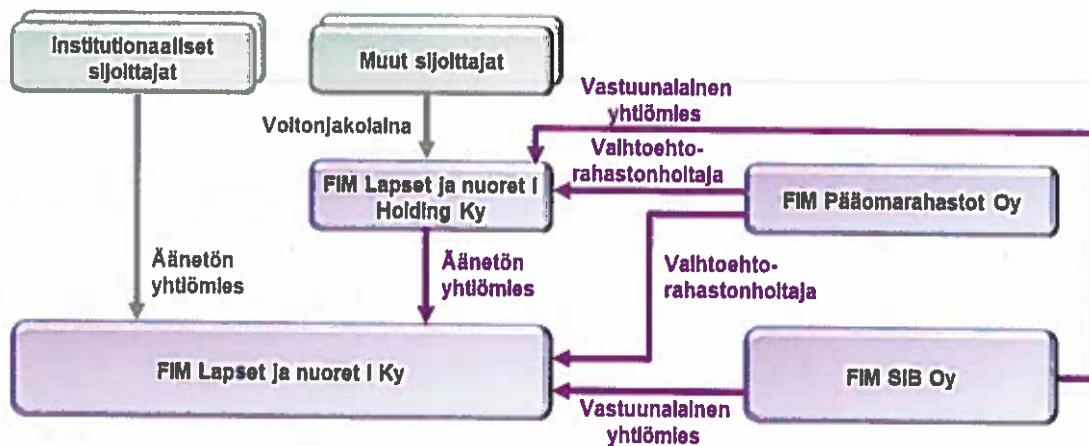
Institutionaaliset sijoittajat

Muut sijoittajat

Vastuunalainen yhtiömies

Voitonjakolaina

Vaihtoehtorahastonhoitaja

FIM Lapset ja nuoret I Holding Ky

FIM Pääomarahastot Oy

Äänetön yhtiömies

Äänetön yhtiömies

Vaihtoehtorahastonhoitaja

FIM Lapset ja nuoret I Ky

FIM SIB Oy

Vastuunalainen yhtiömies